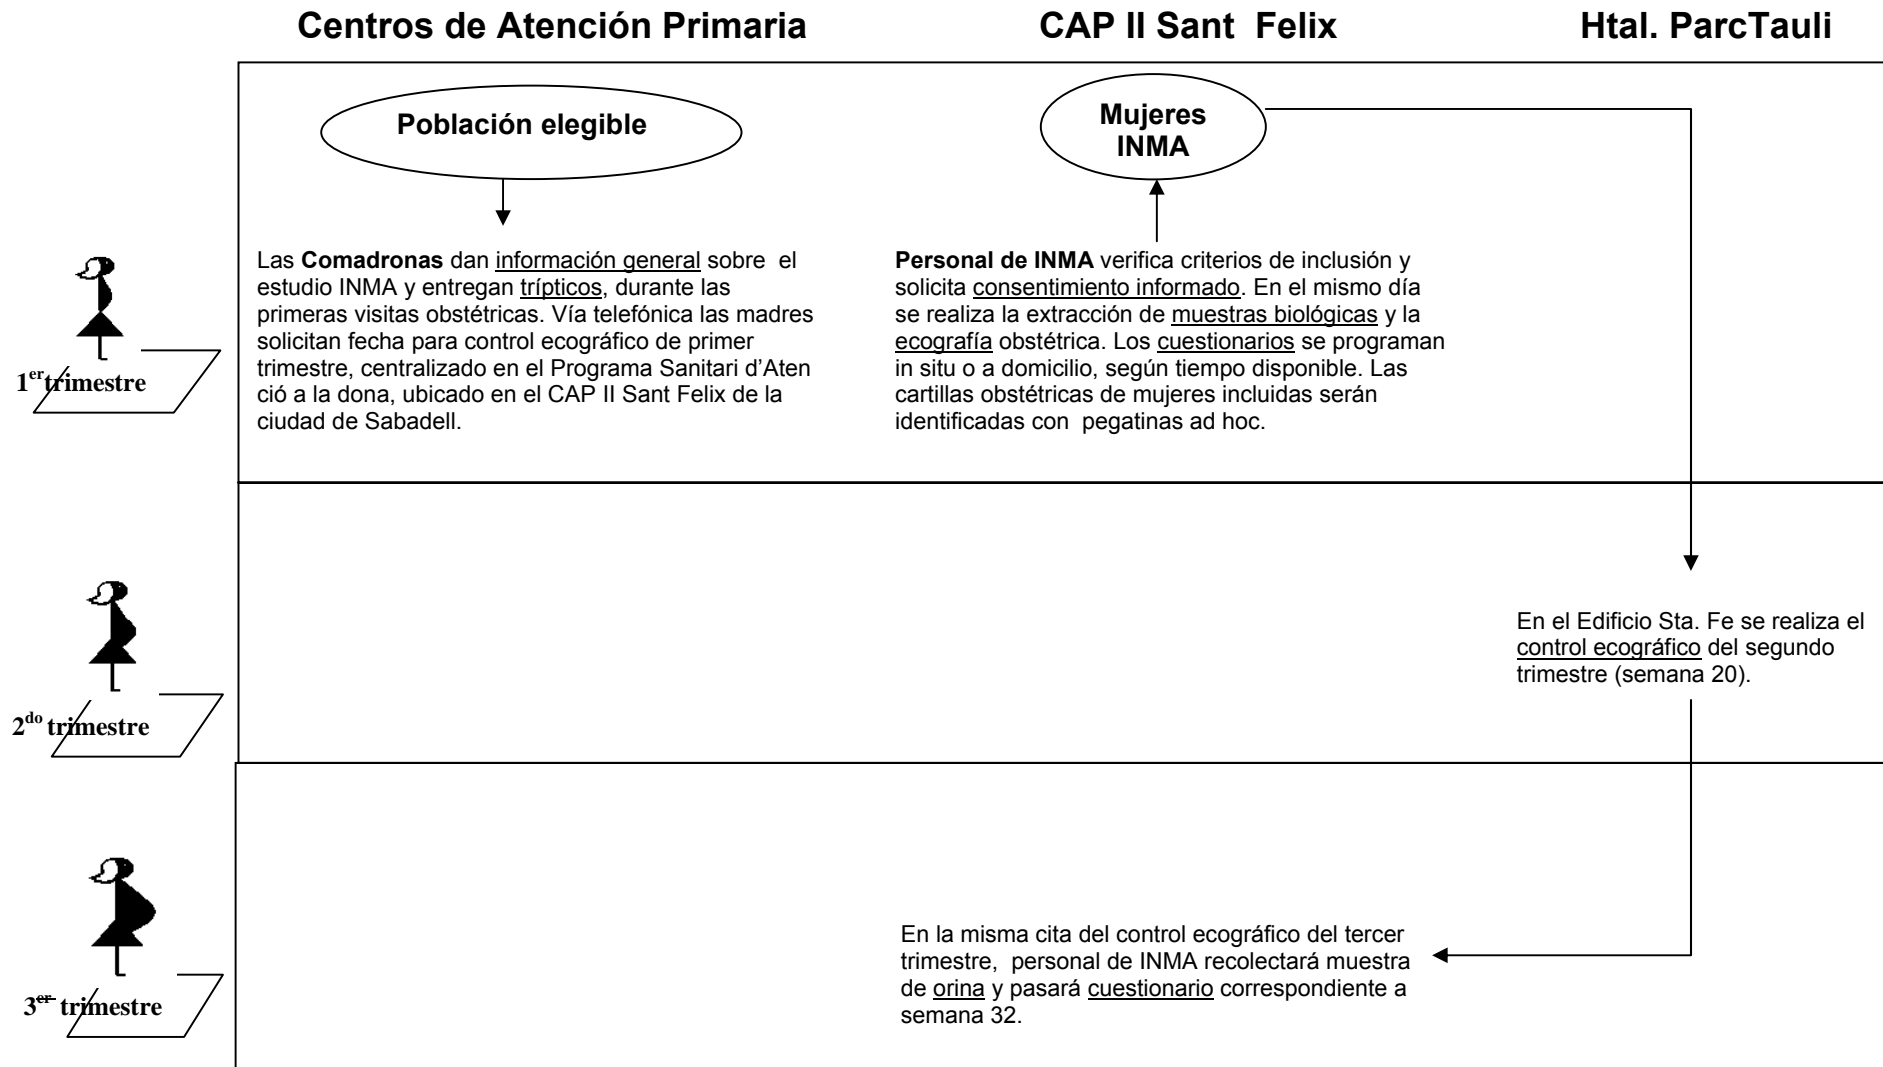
Centros de Atención Primaria

CAP II Sant Felix

Htal. ParcTauli

Población elegible

Mujeres INMA

$1^{er}$ trimestre

Las **Comadronas** dan información general sobre el estudio INMA y entregan trípticos, durante las primeras visitas obstétricas. Vía telefónica las madres solicitan fecha para control ecográfico de primer trimestre, centralizado en el Programa Sanitari d'Atenció a la dona, ubicado en el CAP II Sant Felix de la ciudad de Sabadell.

**Personal de INMA** verifica criterios de inclusión y solicita consentimiento informado. En el mismo día se realiza la extracción de muestras biológicas y la ecografía obstétrica. Los cuestionarios se programan in situ o a domicilio, según tiempo disponible. Las cartillas obstétricas de mujeres incluidas serán identificadas con pegatinas ad hoc.

$2^{do}$ trimestre

En el Edificio Sta. Fe se realiza el control ecográfico del segundo trimestre (semana 20).

$3^{er}$ trimestre

En la misma cita del control ecográfico del tercer trimestre, personal de INMA recolectará muestra de orina y pasará cuestionario correspondiente a semana 32.